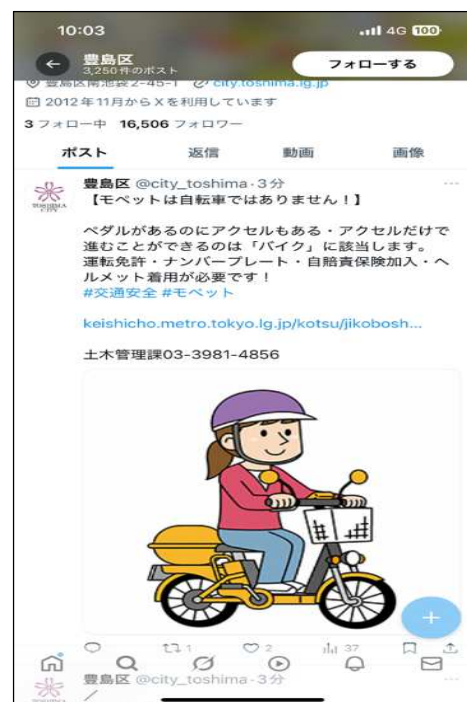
10:03
4G 100

豊島区
3,250件のポスト
フォローする

豊島区南池袋2-45-1 city.toshima.lg.jp
2012年11月からXを利用しています
3 フォロー中 16,506 フォロワー

ポスト 返信 動画 画像

豊島区 @city_toshima · 3分
【モペットは自転車ではありません！】

ペダルがあるのにアクセルもある・アクセルだけで進むことができるのは「バイク」に該当します。
運転免許・ナンバープレート・自賠責保険加入・ヘルメット着用が必要です！
#交通安全 #モペット

keishicho.metro.tokyo.lg.jp/kotsu/jikobosh...

土木管理課03-3981-4856

1 2 37

豊島区 @city_toshima · 3分